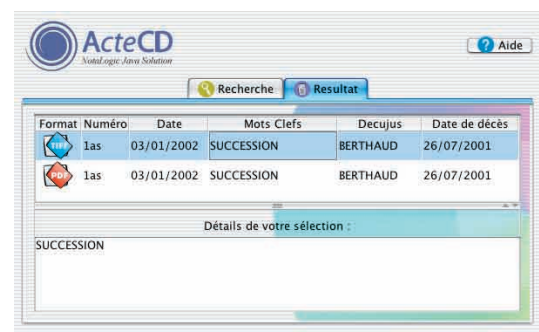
ActeCD
NotaLogic Java Solution

Aide

Recherche
Resultat

| Format | Numéro | Date | Mots Clefs | Decujus | Date de décès |
|---|---|---|---|---|---|
| TIFF | 1as | 03/01/2002 | SUCCESSION | BERTHAUD | 26/07/2001 |
| PDF | 1as | 03/01/2002 | SUCCESSION | BERTHAUD | 26/07/2001 |

Détails de votre sélection :

SUCCESSION